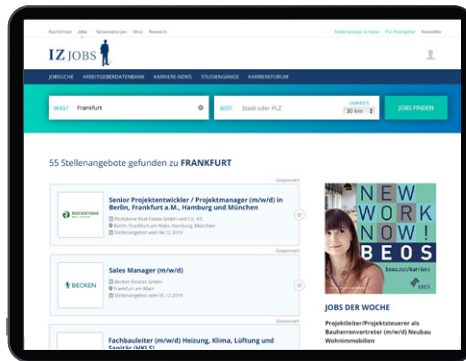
Nachrichten Jobs Veranstaltungen Shop Research

Stellenanzeige schalten Für Arbeitgeber Newsletter

IZ JOBS

JOBSUCHE ARBEITGEBERDATENBANK KARRIERE-NEWS STUDIENGÄNGE KARRIEREFORUM

WAS? Frankfurt

WO? Stadt oder PLZ

UMKREIS 30 km

JOBS FINDEN

55 Stellenangebote gefunden zu FRANKFURT

Gespeichert

ROCKSTONE

Senior Projektentwickler / Projektmanager (m/w/d) in Berlin, Frankfurt a.M., Hamburg und München

Rockstone Real Estate GmbH und Co. KG

Berlin, Frankfurt am Main, Hamburg, München

Stellenangebot vom 06.12.2019

Gespeichert

BECKEN

Sales Manager (m/w/d)

Becken Estates GmbH

Frankfurt am Main

Stellenangebot vom 05.12.2019

Gespeichert

Fachbauleiter (m/w/d) Heizung, Klima, Lüftung und Sanitär (HKLS)

NEW WORK NOW! BEOS

beos.net/karriere

BEOS

JOBS DER WOCHE

Projektleiter/Projektsteuerer als Bauherrenvertreter (m/w/d) Neubau Wohnimmobilien